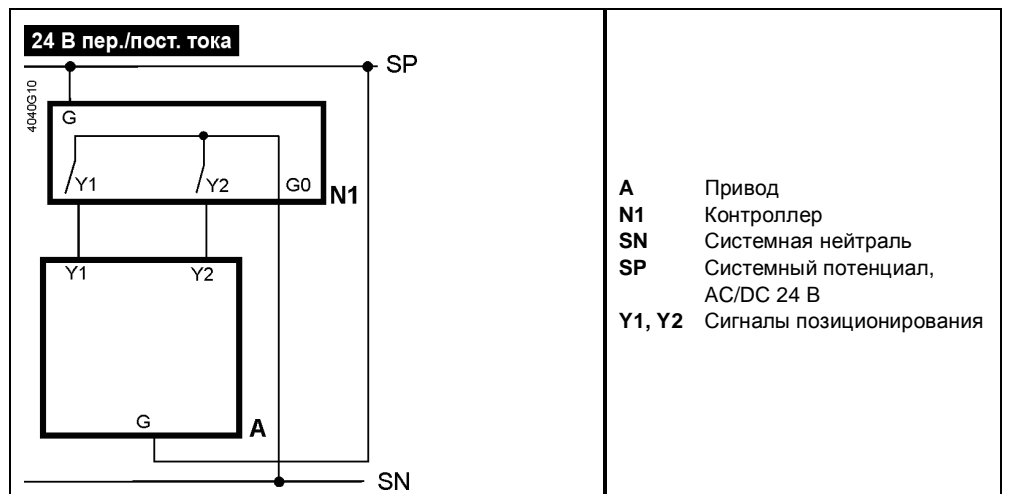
24 В пер./пост. тока

SP

4040G10

G

Y1

Y2

G0

N1

Y1

Y2

G

A

SN

| | |
|---|---|
| **A** | Привод |
| **N1** | Контроллер |
| **SN** | Системная нейтраль |
| **SP** | Системный потенциал, AC/DC 24 В |
| **Y1, Y2** | Сигналы позиционирования |